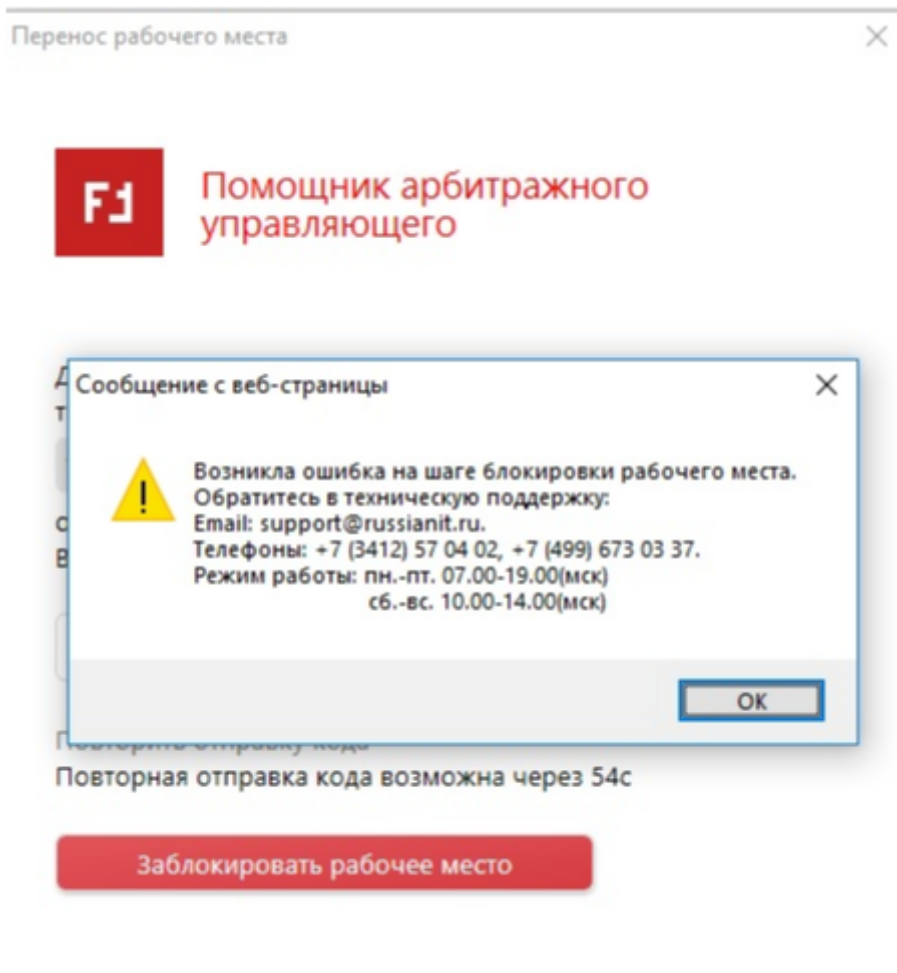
Перенос рабочего места

×

F1

Помощник арбитражного управляющего

Д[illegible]
т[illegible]

С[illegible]
В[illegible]

Сообщение с веб-страницы

×

Возникла ошибка на шаге блокировки рабочего места.
Обратитесь в техническую поддержку:
Email: support@russianit.ru.
Телефоны: +7 (3412) 57 04 02, +7 (499) 673 03 37.
Режим работы: пн.-пт. 07.00-19.00(мск)
сб.-вс. 10.00-14.00(мск)

OK

Повторите отправку кода
Повторная отправка кода возможна через 54с

Заблокировать рабочее место